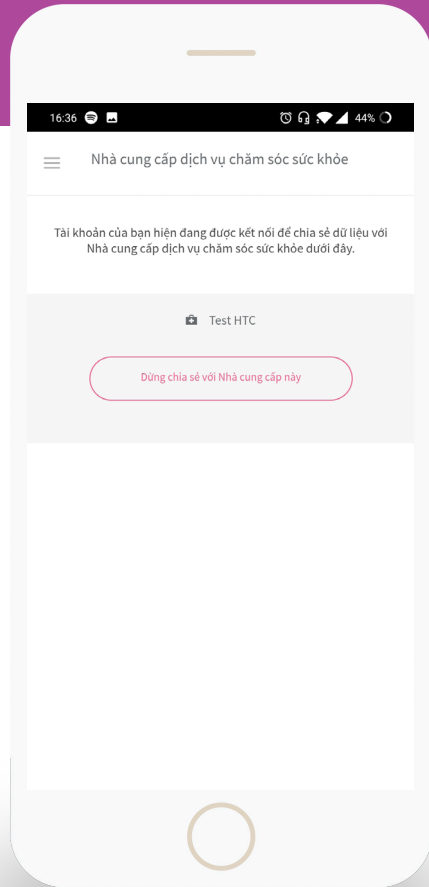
16:36 44%

Nhà cung cấp dịch vụ chăm sóc sức khỏe

Tài khoản của bạn hiện đang được kết nối để chia sẻ dữ liệu với Nhà cung cấp dịch vụ chăm sóc sức khỏe dưới đây.

Test HTC

Dừng chia sẻ với Nhà cung cấp này